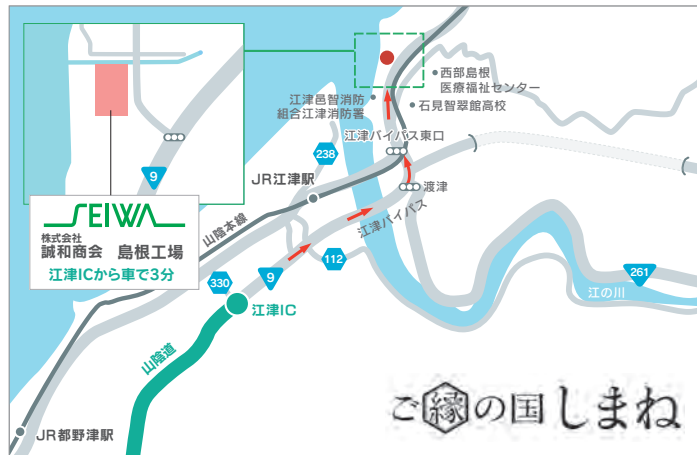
SEIWA
株式会社
誠和商会 島根工場
江津ICから車で3分

9
JR江津駅
238
山陰本線
江津邑智消防
組合江津消防署
西部島根
医療福祉センター
石見智翠館高校
江津バイパス東口
渡津
江津バイパス
112
9
330
江津IC
261
江の川
山陰道
JR都野津駅

ご縁の国しまね